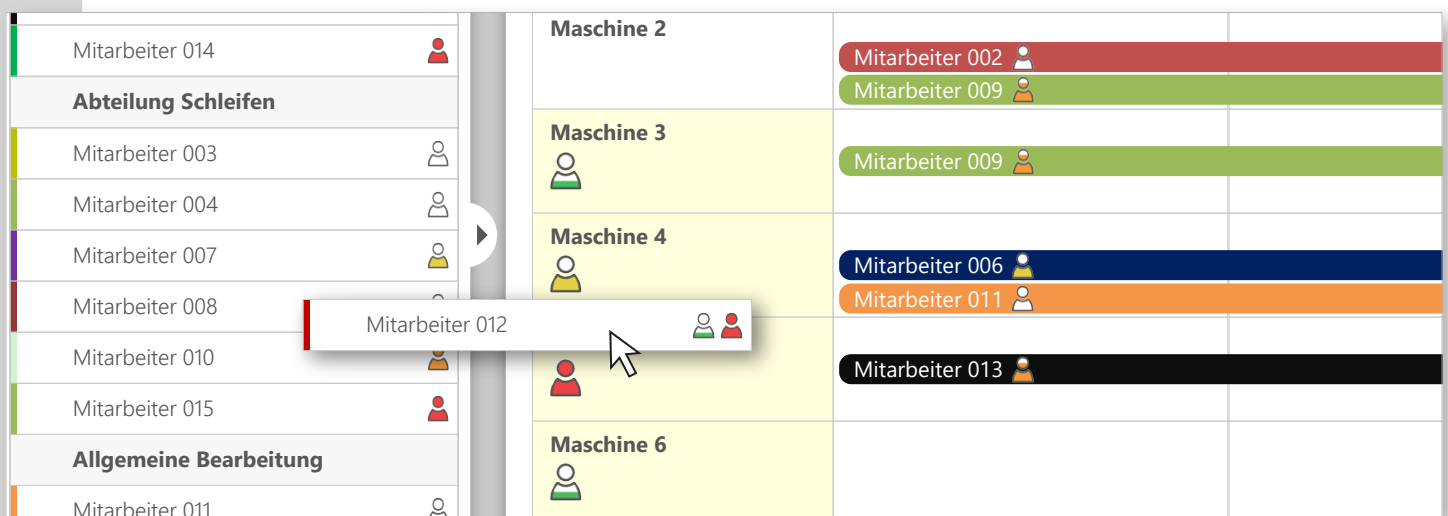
Mitarbeiter 014

Abteilung Schleifen

Mitarbeiter 003

Mitarbeiter 004

Mitarbeiter 007

Mitarbeiter 008

Mitarbeiter 010

Mitarbeiter 015

Allgemeine Bearbeitung

Mitarbeiter 011

Mitarbeiter 012

Maschine 2

Mitarbeiter 002

Mitarbeiter 009

Maschine 3

Mitarbeiter 009

Maschine 4

Mitarbeiter 006

Mitarbeiter 011

Mitarbeiter 013

Maschine 6